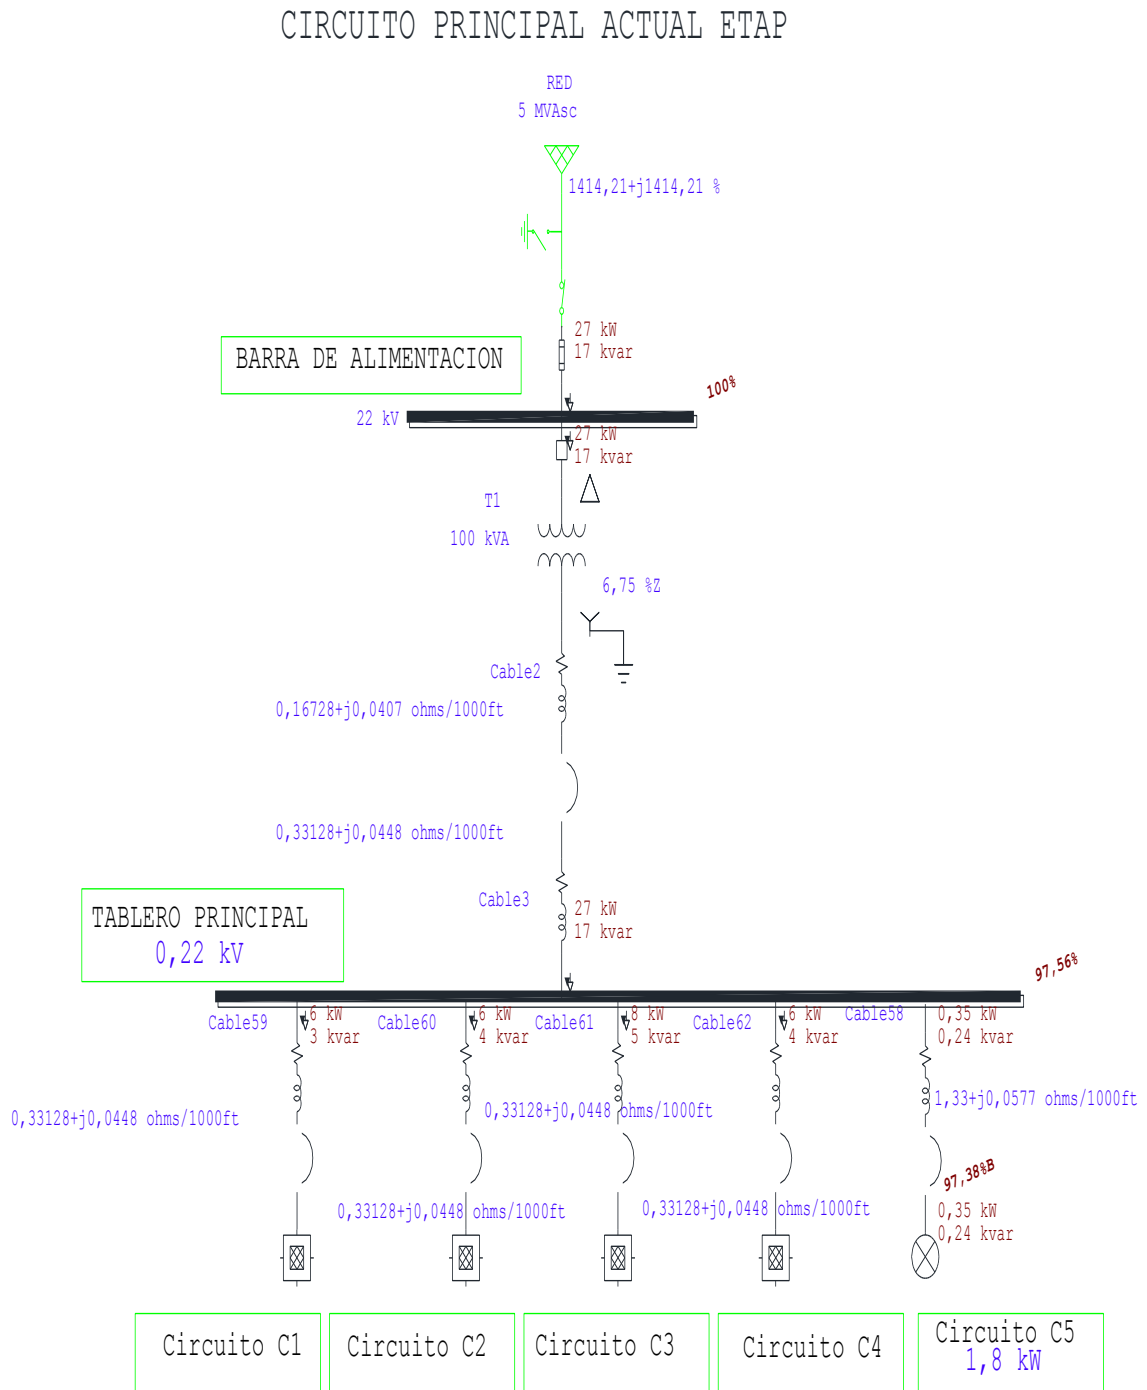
CIRCUITO PRINCIPAL ACTUAL ETAP

RED
5 MVAsc

1414,21+j1414,21 %

27 kW
17 kvar

BARRA DE ALIMENTACION

100%

22 kV

27 kW
17 kvar

T1
100 kVA

6,75 %Z

Cable2
0,16728+j0,0407 ohms/1000ft

0,33128+j0,0448 ohms/1000ft

Cable3
27 kW
17 kvar

TABLERO PRINCIPAL
0,22 kV

97,56%

Cable59
6 kW
3 kvar
Cable60
6 kW
4 kvar
Cable61
8 kW
5 kvar
Cable62
6 kW
4 kvar
Cable58
0,35 kW
0,24 kvar

0,33128+j0,0448 ohms/1000ft
0,33128+j0,0448 ohms/1000ft
1,33+j0,0577 ohms/1000ft

97,38%B

0,33128+j0,0448 ohms/1000ft
0,33128+j0,0448 ohms/1000ft

0,35 kW
0,24 kvar

Circuito C1
Circuito C2
Circuito C3
Circuito C4
Circuito C5
1,8 kW